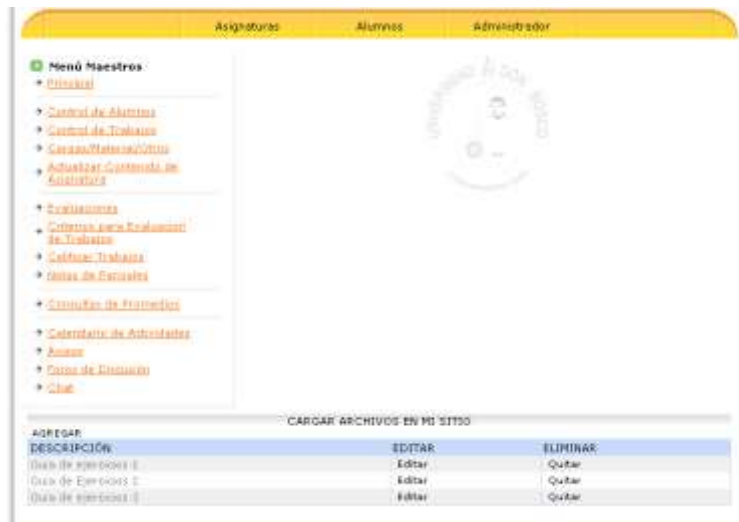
Asignaturas Alumnos Administrador

Menú Maestros
Principal

Control de Alumnos
Control de Trabajos
Cargar Material/Otro
Actualizar Contenido de Asignatura

Evaluaciones
Criterios para Evaluación de Trabajos
Calificar Trabajos
Notas de Parciales

Consultas de Promedios

Calendario de Actividades
Avisos
Foros de Discusión
Chat

Universidad Don Bosco

CARGAR ARCHIVOS EN MI SITIO
AGREGAR

| DESCRIPCIÓN | EDITAR | ELIMINAR |
|---|---|---|
| Guía de ejercicios 1 | Editar | Quitar |
| Guía de Ejercicios 2 | Editar | Quitar |
| Guía de ejercicios 3 | Editar | Quitar |